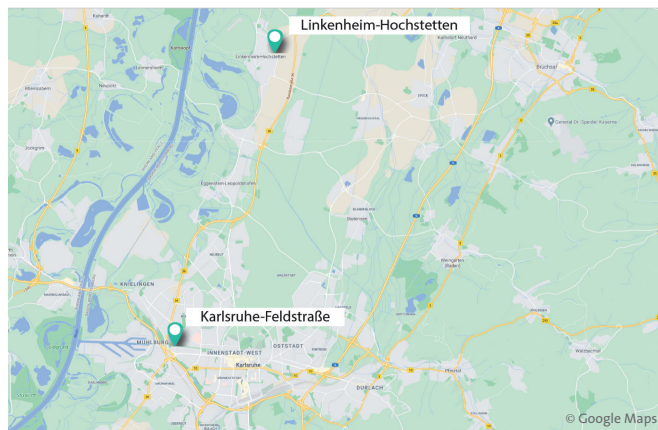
Linkenheim-Hochstetten

Karlsruhe-Feldstraße

Bruchsal

General Dr. Speidel Kaserne

Eggenstein-Leopoldshafen

KNIELINGEN

MÜHLBURG

INNENSTADT-WEST

OSTSTADT

Karlsruhe

DURLACH

Weingarten (Baden)

Pfinztal

Walzbachtal

Rheinzabern

Neupotz

Jockgrim

Linkenheim-Hochstetten

© Google Maps